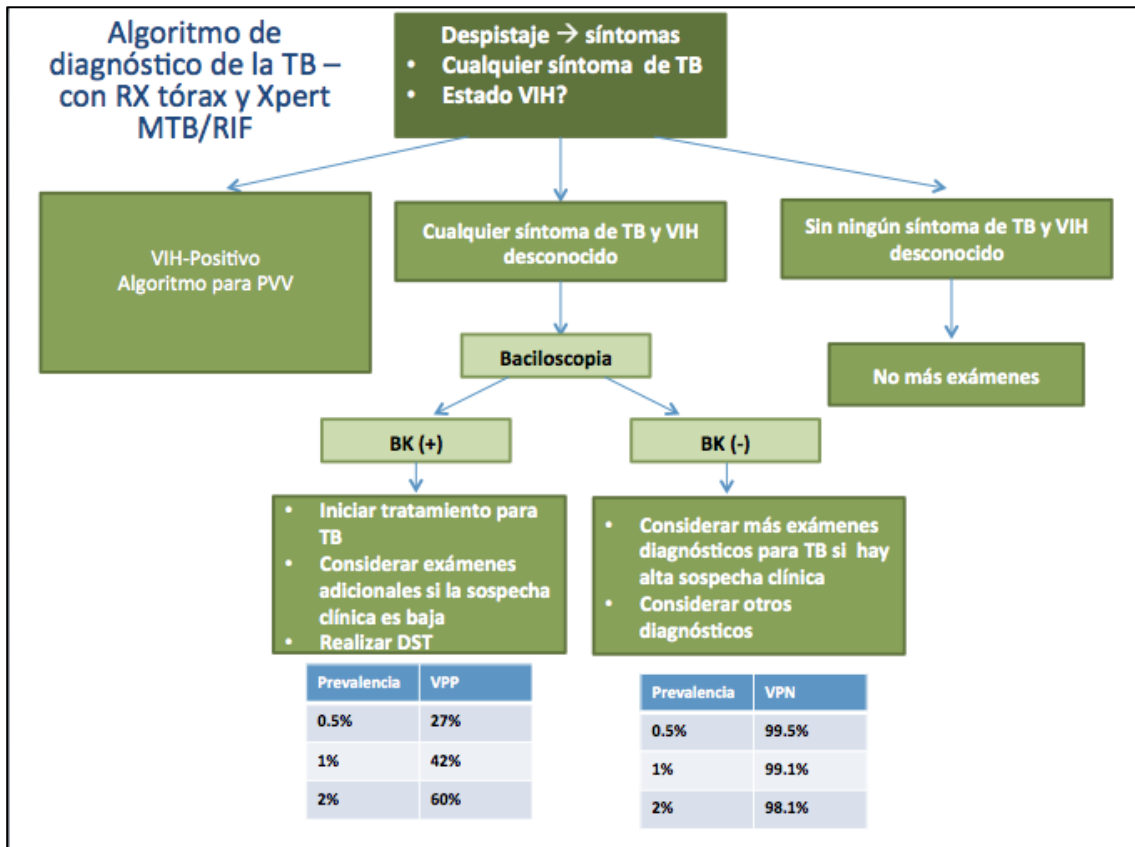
Algoritmo de diagnóstico de la TB – con RX tórax y Xpert MTB/RIF

Despistaje → síntomas
• Cualquier síntoma de TB
• Estado VIH?

VIH-Positivo
Algoritmo para PVV

Cualquier síntoma de TB y VIH desconocido

Sin ningún síntoma de TB y VIH desconocido

Baciloscopia

No más exámenes

BK (+)

BK (-)

• Iniciar tratamiento para TB
• Considerar exámenes adicionales si la sospecha clínica es baja
• Realizar DST

• Considerar más exámenes diagnósticos para TB si hay alta sospecha clínica
• Considerar otros diagnósticos

| Prevalencia | VPP |
|---|---|
| 0.5% | 27% |
| 1% | 42% |
| 2% | 60% |

| Prevalencia | VPN |
|---|---|
| 0.5% | 99.5% |
| 1% | 99.1% |
| 2% | 98.1% |